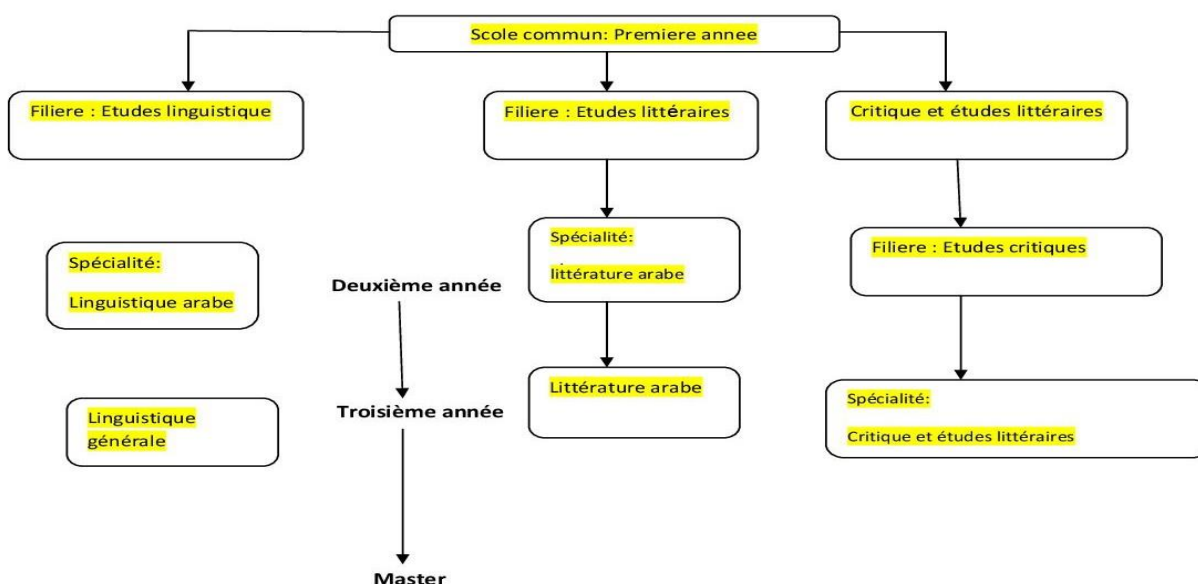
Scole commun: Premiere annee

Filiere : Etudes linguistique

Filiere : Etudes littéraires

Critique et études littéraires

Spécialité:

Linguistique arabe

Deuxième année

Spécialité:

littérature arabe

Filiere : Etudes critiques

Littérature arabe

Linguistique générale

Troisième année

Spécialité:

Critique et études littéraires

Master